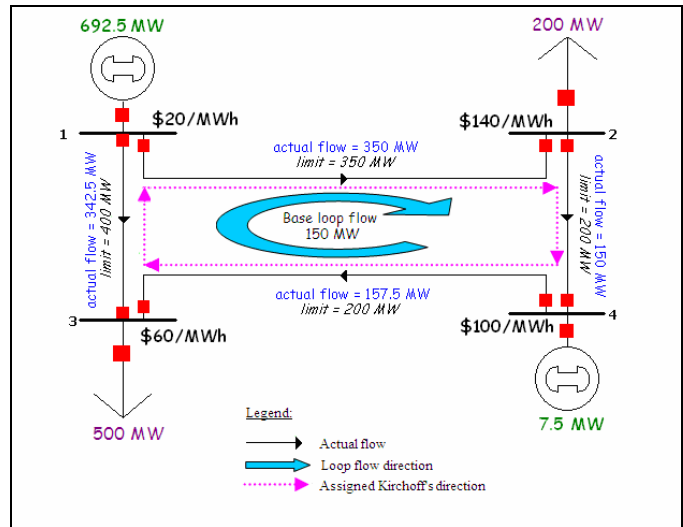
692.5 MW

200 MW

1

$20/MWh

$140/MWh

2

actual flow = 350 MW
limit = 350 MW

actual flow = 342.5 MW
limit = 400 MW

Base loop flow
150 MW

actual flow = 150 MW
limit = 200 MW

actual flow = 157.5 MW
limit = 200 MW

3

$60/MWh

$100/MWh

4

500 MW

7.5 MW

Legend:

Actual flow

Loop flow direction

Assigned Kirchoff's direction